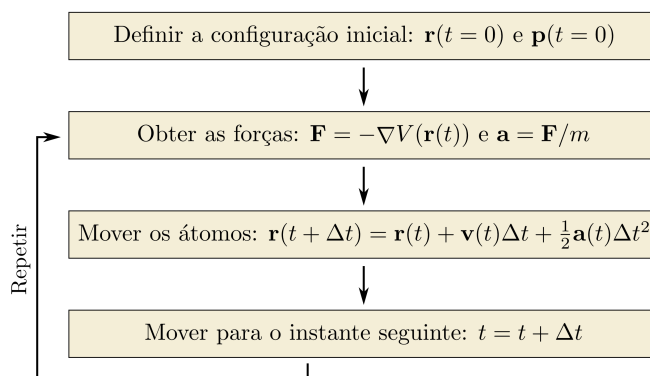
Definir a configuração inicial: $\mathbf{r}(t=0)$ e $\mathbf{p}(t=0)$

Obter as forças: $\mathbf{F} = -\nabla V(\mathbf{r}(t))$ e $\mathbf{a} = \mathbf{F}/m$

Mover os átomos: $\mathbf{r}(t+\Delta t) = \mathbf{r}(t) + \mathbf{v}(t)\Delta t + \frac{1}{2}\mathbf{a}(t)\Delta t^2$

Mover para o instante seguinte: $t = t + \Delta t$

Repetir